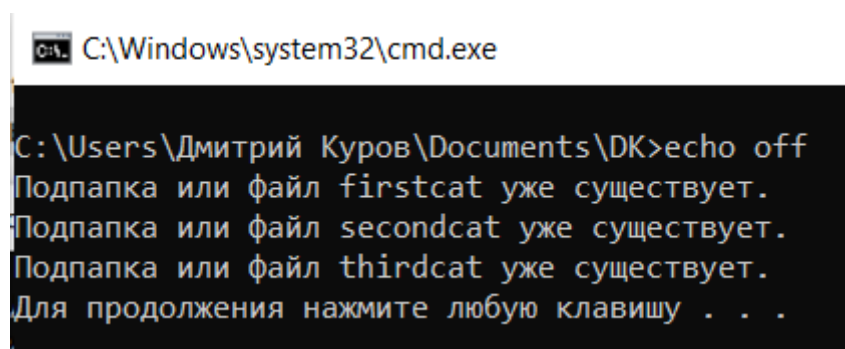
C:\Windows\system32\cmd.exe

C:\Users\Дмитрий Куров\Documents\DK>echo off
Подпапка или файл firstcat уже существует.
Подпапка или файл secondcat уже существует.
Подпапка или файл thirdcat уже существует.
Для продолжения нажмите любую клавишу . . .